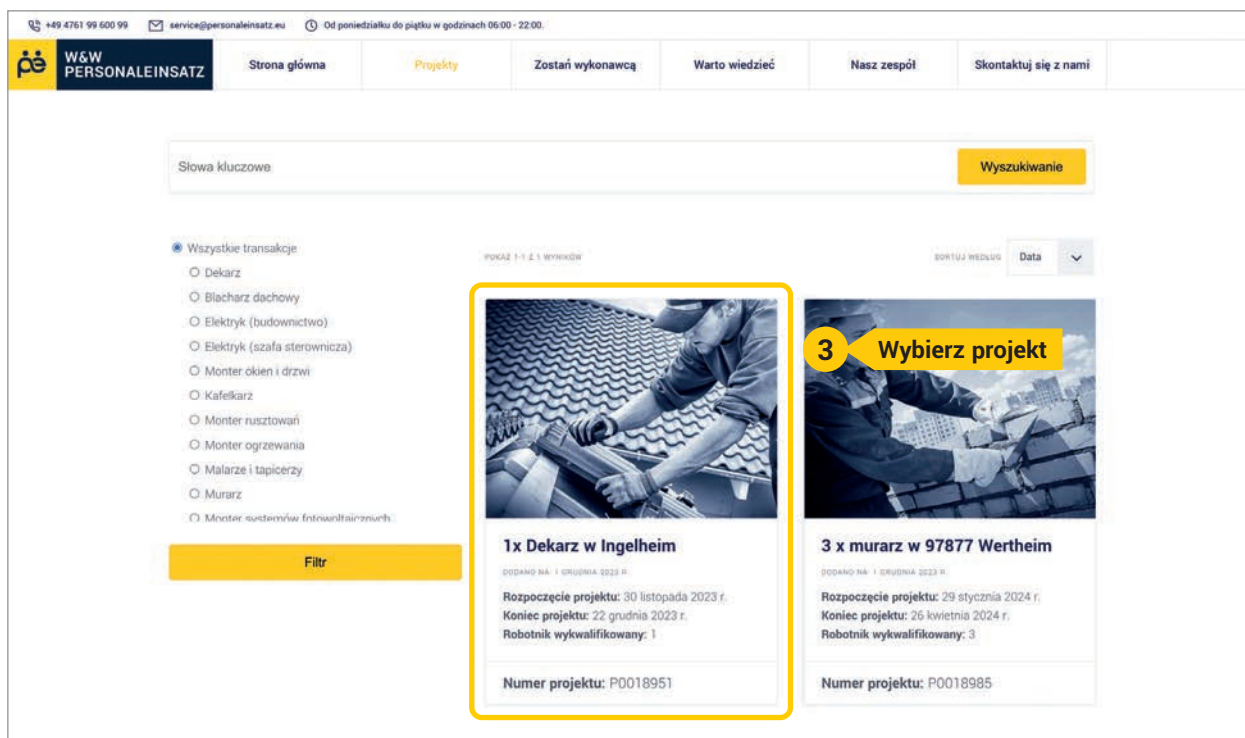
+49 4761 99 600 99 service@personaleinsatz.eu Od poniedziałku do piątku w godzinach 06:00 - 22:00.

W&W PERSONALEINSATZ

Strona główna | Projekty | Zostań wykonawcą | Warto wiedzieć | Nasz zespół | Skontaktuj się z nami

Słowa kluczowe

Wyszukiwanie

Wszystkie transakcje
Dekarz
Blacharz dachowy
Elektryk (budownictwo)
Elektryk (szafa sterownicza)
Monter okien i drzwi
Kafelkarz
Monter rusztowań
Monter ogrzewania
Malarze i tapicerzy
Murarz
Monter systemów fotowoltaicznych

Filtr

POKAZ 1-1 Z 1 WYNIKÓW

SORTUJ WEDŁUG Data

3 Wybierz projekt

1x Dekarz w Ingelheim

DODANO NA: 1 GRUDNIA 2023 R.

Rozpoczęcie projektu: 30 listopada 2023 r.
Koniec projektu: 22 grudnia 2023 r.
Robotnik wykwalifikowany: 1

Numer projektu: P0018951

3 x murarz w 97877 Wertheim

DODANO NA: 1 GRUDNIA 2023 R.

Rozpoczęcie projektu: 29 stycznia 2024 r.
Koniec projektu: 26 kwietnia 2024 r.
Robotnik wykwalifikowany: 3

Numer projektu: P0018985